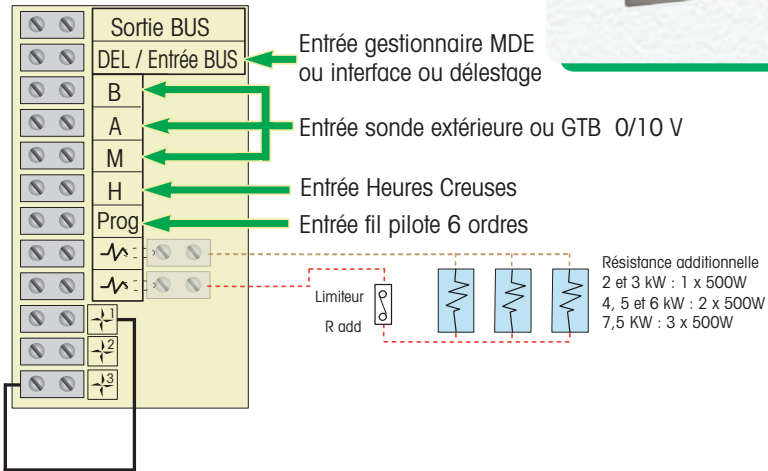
Sortie BUS

DEL / Entrée BUS

B

A

M

H

Prog

1

2

3

Entrée gestionnaire MDE ou interface ou délestage

Entrée sonde extérieure ou GTB 0/10 V

Entrée Heures Creuses

Entrée fil pilote 6 ordres

Limiteur

R add

Résistance additionnelle
2 et 3 kW : 1 x 500W
4, 5 et 6 kW : 2 x 500W
7,5 KW : 3 x 500W